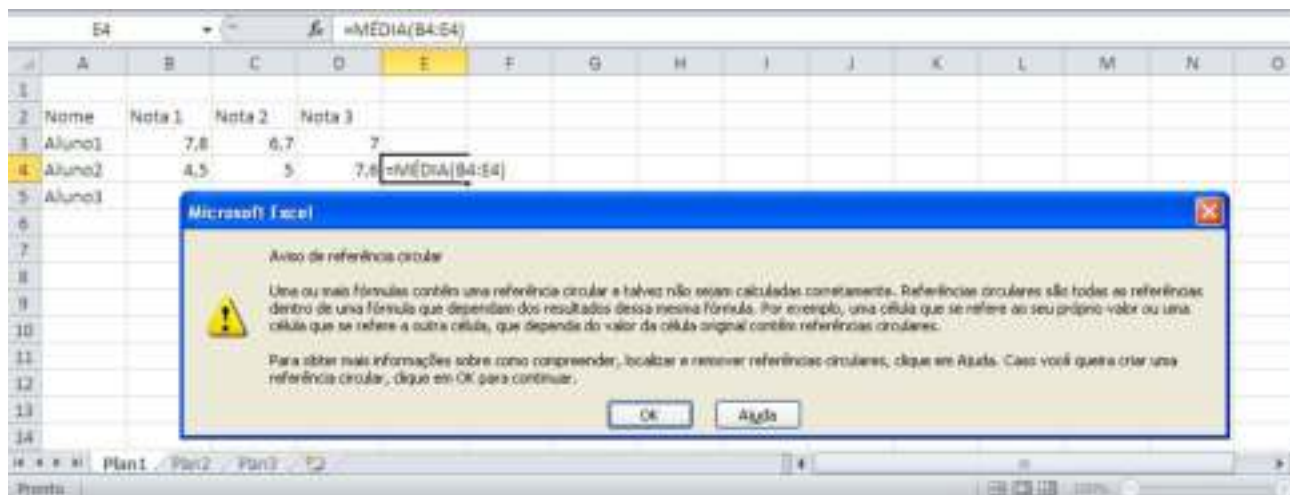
E4 =MÉDIA(B4:E4)

| | A | B | C | D | E | F | G | H | I | J | K | L | M | N | O |
|---|---|---|---|---|---|---|---|---|---|---|---|---|---|---|---|
| 1 | | | | | | | | | | | | | | | |
| 2 | Nome | Nota 1 | Nota 2 | Nota 3 | | | | | | | | | | | |
| 3 | Aluno1 | 7,8 | 6,7 | 7 | | | | | | | | | | | |
| 4 | Aluno2 | 4,5 | 5 | 7,6 | =MÉDIA(B4:E4) | | | | | | | | | | |
| 5 | Aluno3 | | | | | | | | | | | | | | |
| 6 | | | | | | | | | | | | | | | |
| 7 | | | | | | | | | | | | | | | |
| 8 | | | | | | | | | | | | | | | |
| 9 | | | | | | | | | | | | | | | |
| 10 | | | | | | | | | | | | | | | |
| 11 | | | | | | | | | | | | | | | |
| 12 | | | | | | | | | | | | | | | |
| 13 | | | | | | | | | | | | | | | |
| 14 | | | | | | | | | | | | | | | |

Microsoft Excel

Aviso de referência circular

Uma ou mais fórmulas contém uma referência circular e talvez não sejam calculadas corretamente. Referências circulares são todas as referências dentro de uma fórmula que dependam dos resultados dessa mesma fórmula. Por exemplo, uma célula que se refere ao seu próprio valor ou uma célula que se refere a outra célula, que dependa do valor da célula original contém referências circulares.

Para obter mais informações sobre como compreender, localizar e remover referências circulares, clique em Ajuda. Caso você queira criar uma referência circular, clique em OK para continuar.

OK Ajuda

Plan1 Plan2 Plan3

Pronto